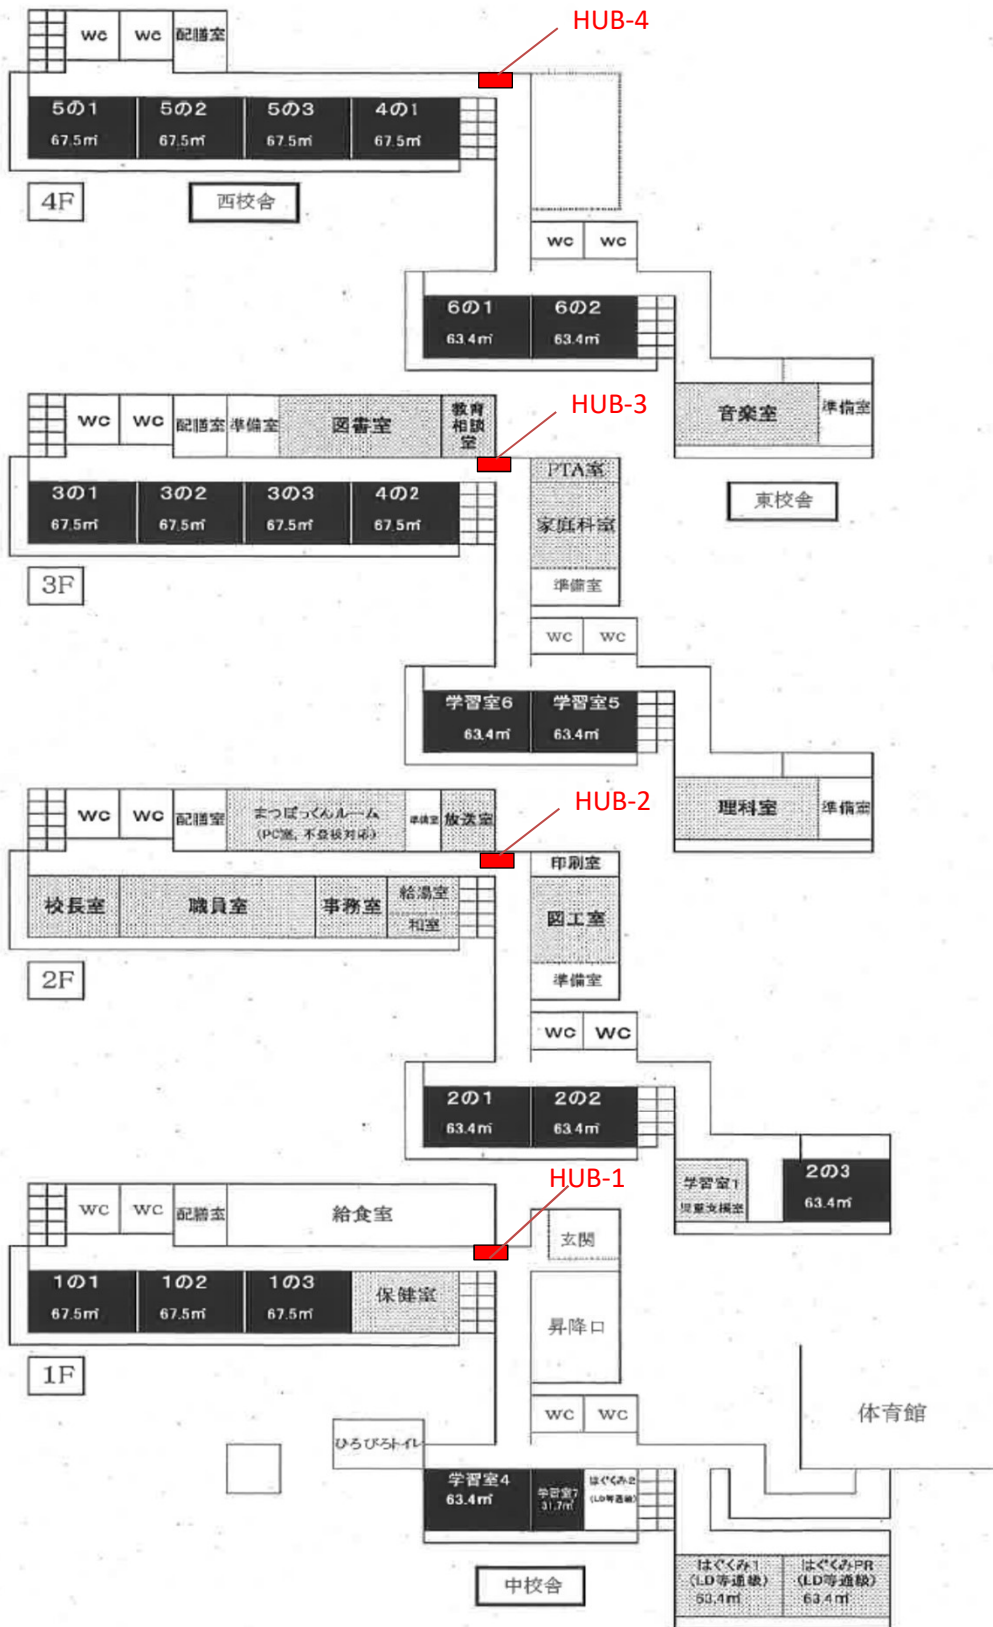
wc wc 配膳室

HUB-4

5の1 67.5㎡
5の2 67.5㎡
5の3 67.5㎡
4の1 67.5㎡

4F

西校舎

wc wc

6の1 63.4㎡
6の2 63.4㎡

音楽室 準備室

wc wc 配膳室 準備室 図書室 教育相談室

HUB-3

PTA室
家庭科室
準備室

3の1 67.5㎡
3の2 67.5㎡
3の3 67.5㎡
4の2 67.5㎡

東校舎

3F

wc wc

学習室6 63.4㎡
学習室5 63.4㎡

理科室 準備室

wc wc 配膳室 まつぼっくんルーム (PC室、不登校対応) 準備室 放送室

HUB-2

印刷室

校長室 職員室 事務室 給湯室 和室

図工室
準備室

2F

wc wc

2の1 63.4㎡
2の2 63.4㎡

2の3 63.4㎡

学習室1 児童支援室

HUB-1

wc wc 配膳室 給食室

玄関

1の1 67.5㎡
1の2 67.5㎡
1の3 67.5㎡
保健室

昇降口

1F

体育館

wc wc

ひろびろトイレ

学習室4 63.4㎡
学習室7 31.7㎡
はぐくみ2 (LD等通級)

はぐくみ1 (LD等通級) 63.4㎡
はぐくみPR (LD等通級) 63.4㎡

中校舎